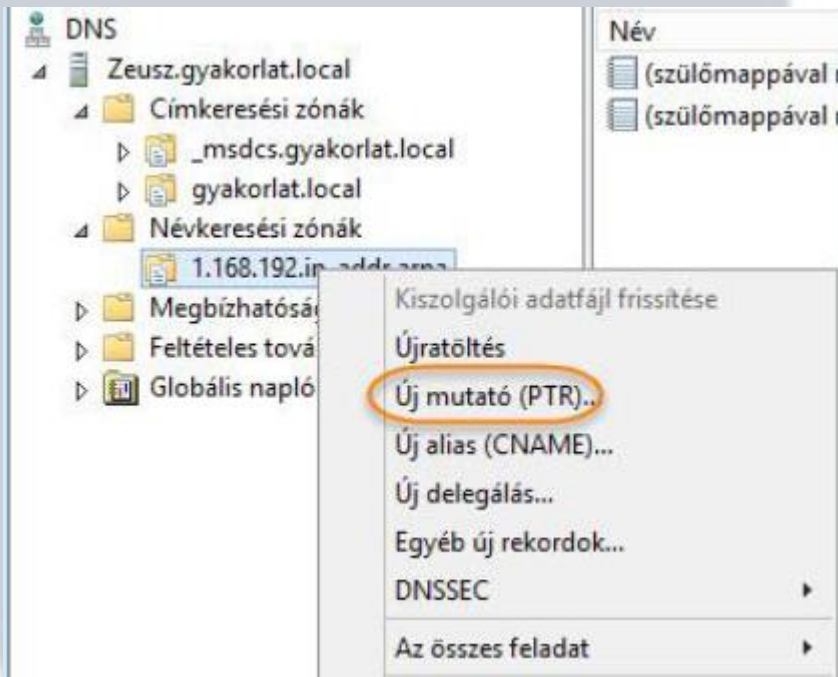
DNS
Zeusz.gyakorlat.local
Címkeresési zónák
_msdcs.gyakorlat.local
gyakorlat.local
Névkeresési zónák
1.168.192.in-addr.arpa
Megbízhatóság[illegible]
Feltételes tová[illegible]
Globális napló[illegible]

Név
(szülőmappával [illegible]
(szülőmappával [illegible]

Kiszolgálói adatfájl frissítése
Újratöltés
Új mutató (PTR)...
Új alias (CNAME)...
Új delegálás...
Egyéb új rekordok...
DNSSEC
Az összes feladat